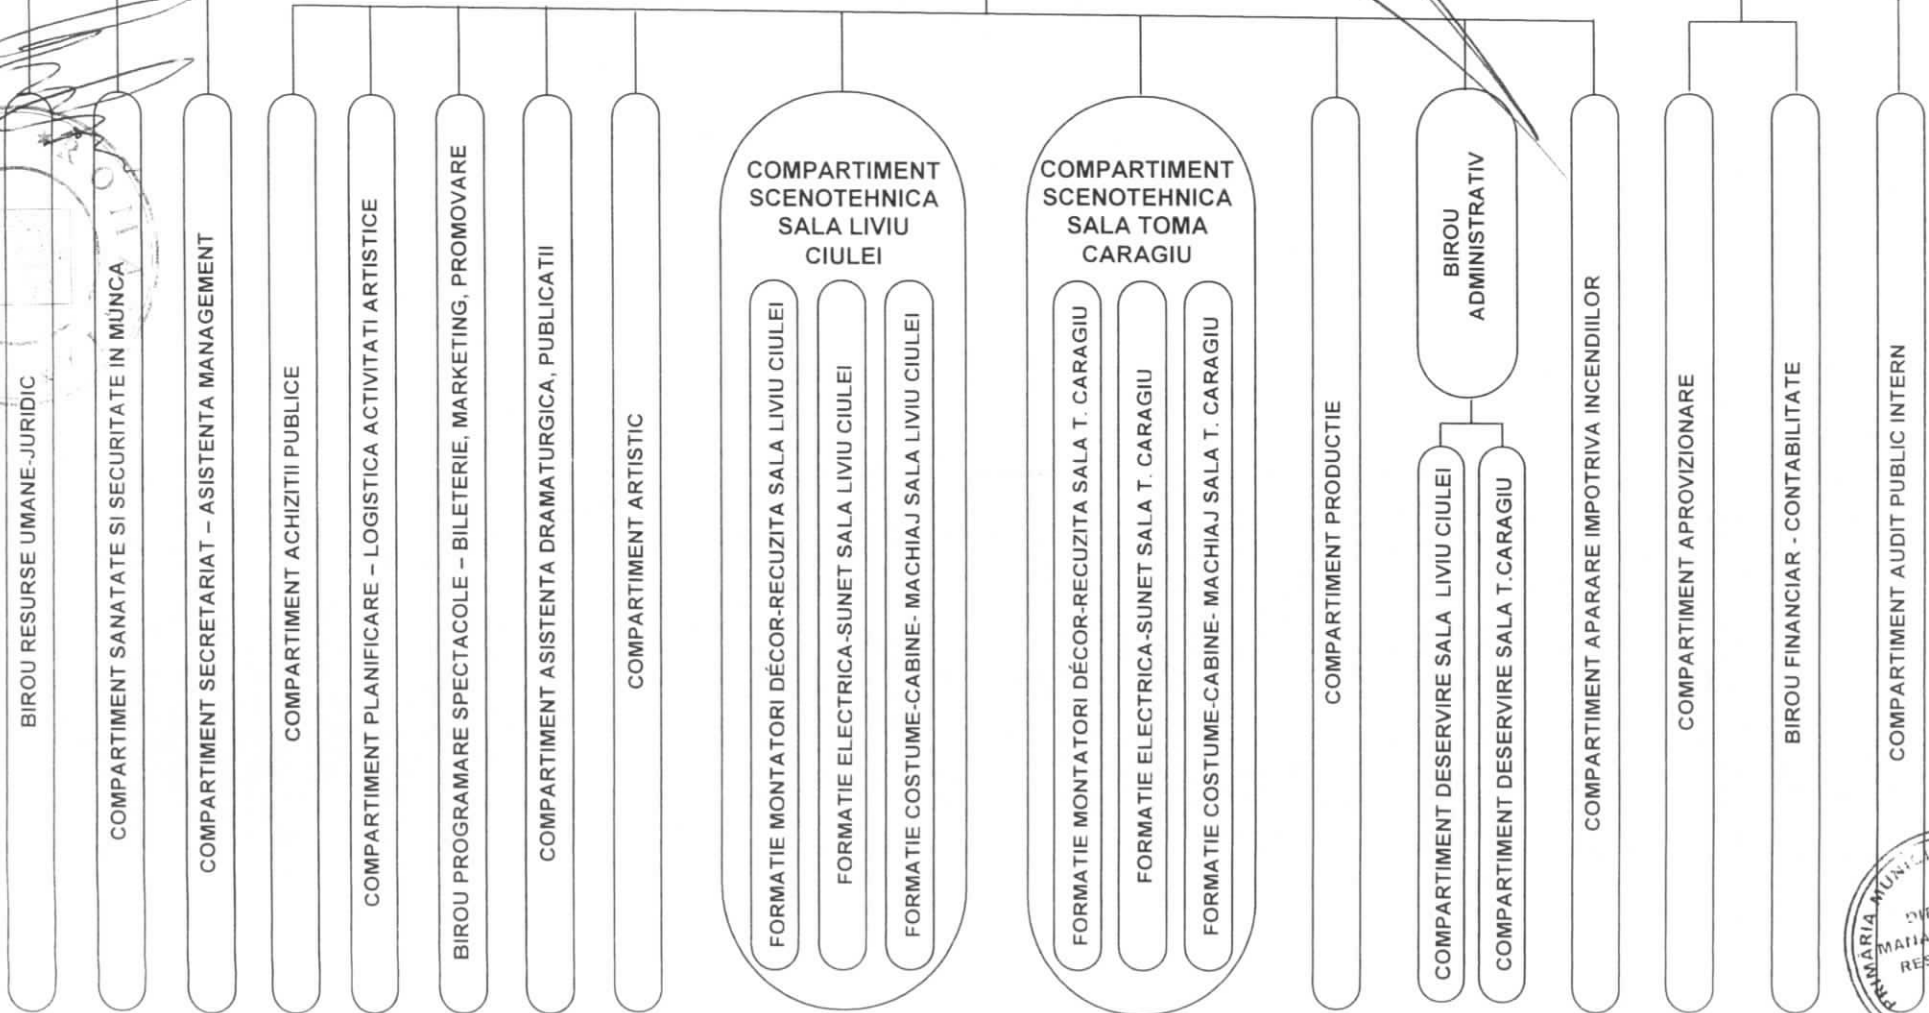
BIROU RESURSE UMANE-JURIDIC

COMPARTIMENT SANATATE SI SECURITATE IN MUNCA

COMPARTIMENT SECRETARIAT – ASISTENTA MANAGEMENT

COMPARTIMENT ACHIZITII PUBLICE

COMPARTIMENT PLANIFICARE – LOGISTICA ACTIVITATI ARTISTICE

BIROU PROGRAMARE SPECTACOLE – BILETERIE, MARKETING, PROMOVARE

COMPARTIMENT ASISTENTA DRAMATURGICA, PUBLICATII

COMPARTIMENT ARTISTIC

COMPARTIMENT SCENOTEHNICA SALA LIVIU CIULEI

FORMATIE MONTATORI DÉCOR-RECUZITA SALA LIVIU CIULEI

FORMATIE ELECTRICA-SUNET SALA LIVIU CIULEI

FORMATIE COSTUME-CABINE- MACHIAJ SALA LIVIU CIULEI

COMPARTIMENT SCENOTEHNICA SALA TOMA CARAGIU

FORMATIE MONTATORI DÉCOR-RECUZITA SALA T. CARAGIU

FORMATIE ELECTRICA-SUNET SALA T. CARAGIU

FORMATIE COSTUME-CABINE- MACHIAJ SALA T. CARAGIU

COMPARTIMENT PRODUCTIE

BIROU ADMINISTRATIV

COMPARTIMENT DESERVIRE SALA LIVIU CIULEI

COMPARTIMENT DESERVIRE SALA T.CARAGIU

COMPARTIMENT APARARE IMPOTRIVA INCENDIILOR

COMPARTIMENT APROVIZIONARE

BIROU FINANCIAR - CONTABILITATE

COMPARTIMENT AUDIT PUBLIC INTERN

PRIMĂRIA MUNICI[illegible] MANA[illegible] RES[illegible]